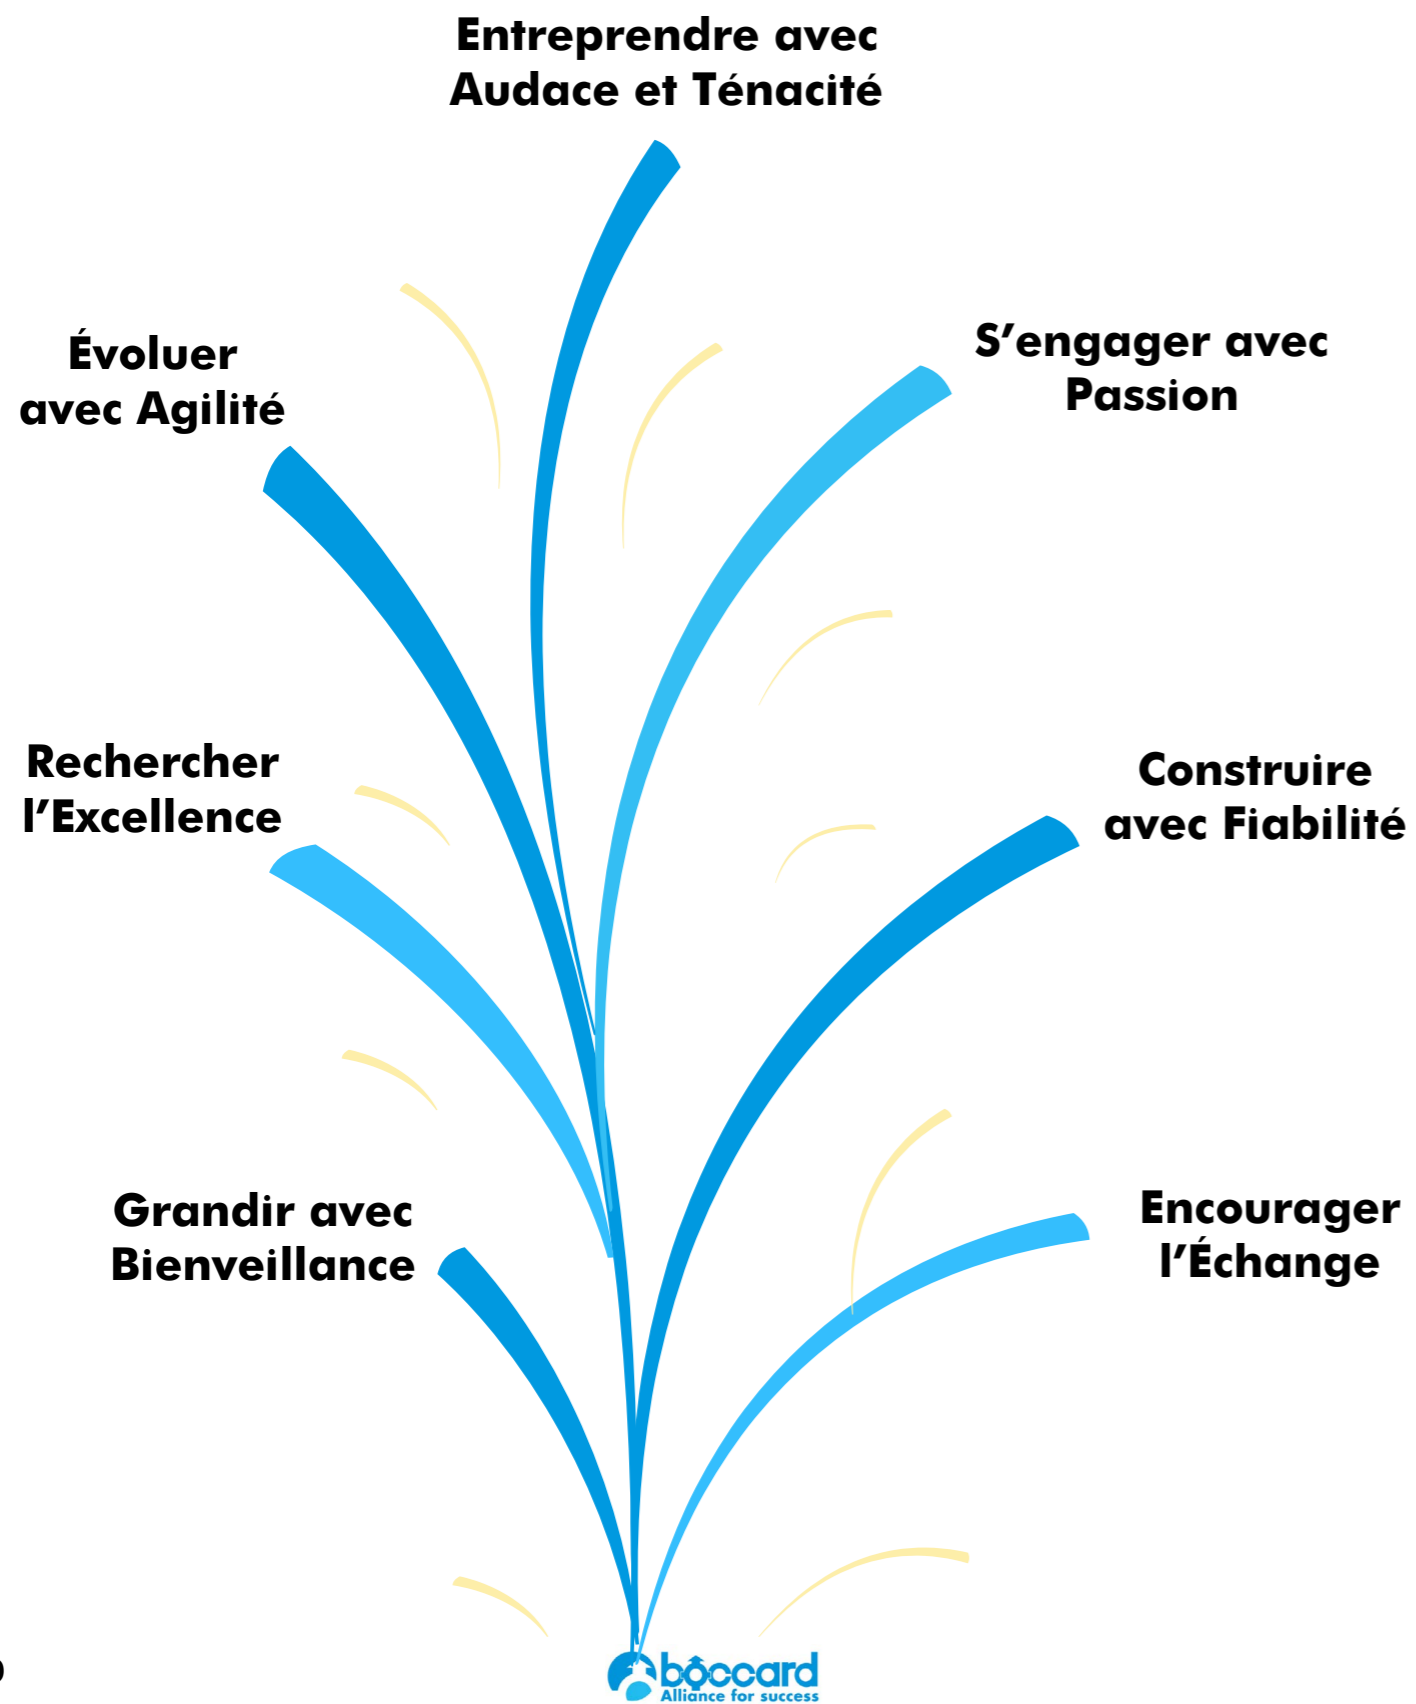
Entreprendre avec Audace et Ténacité

Évoluer avec Agilité

S’engager avec Passion

Rechercher l’Excellence

Construire avec Fiabilité

Grandir avec Bienveillance

Encourager l’Échange

boccard
Alliance for success